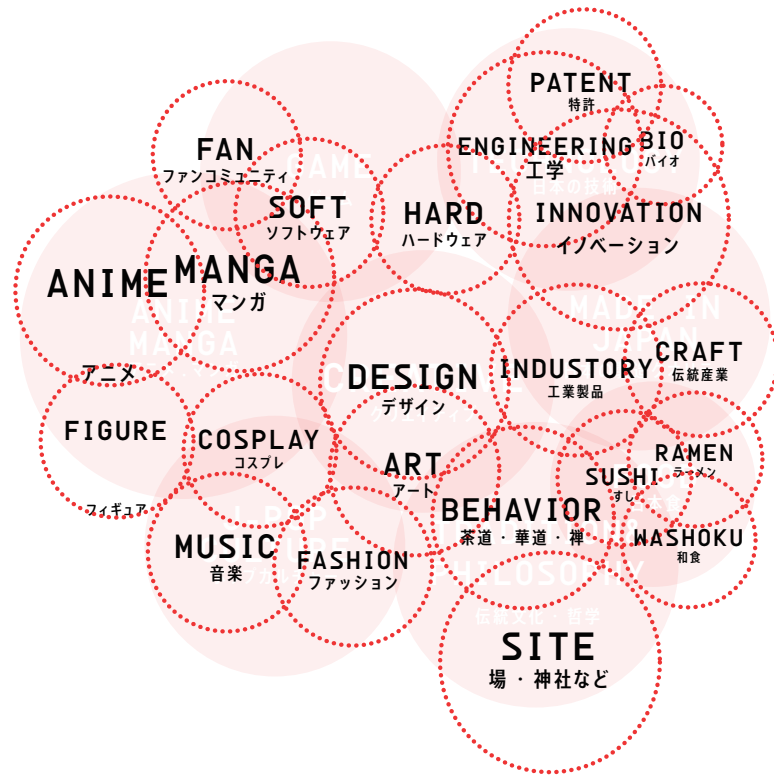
PATENT
特許

FAN
ファンコミュニティ

ENGINEERING
工学

BIO
バイオ

SOFT
ソフトウェア

HARD
ハードウェア

INNOVATION
イノベーション

ANIME
アニメ

MANGA
マンガ

DESIGN
デザイン

INDUSTORY
工業製品

CRAFT
伝統産業

FIGURE
フィギュア

COSPLAY
コスプレ

ART
アート

RAMEN
ラーメン

SUSHI
すし

BEHAVIOR
茶道・華道・禅

WASHOKU
和食

MUSIC
音楽

FASHION
ファッション

SITE
場・神社など